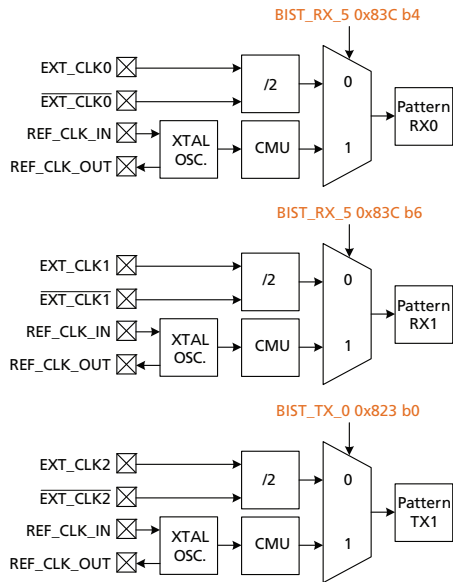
BIST_RX_5 0x83C b4

EXT_CLK0
$\overline{\text{EXT\_CLK0}}$
REF_CLK_IN
REF_CLK_OUT
/2
XTAL OSC.
CMU
0
1
Pattern RX0

BIST_RX_5 0x83C b6

EXT_CLK1
$\overline{\text{EXT\_CLK1}}$
REF_CLK_IN
REF_CLK_OUT
/2
XTAL OSC.
CMU
0
1
Pattern RX1

BIST_TX_0 0x823 b0

EXT_CLK2
$\overline{\text{EXT\_CLK2}}$
REF_CLK_IN
REF_CLK_OUT
/2
XTAL OSC.
CMU
0
1
Pattern TX1